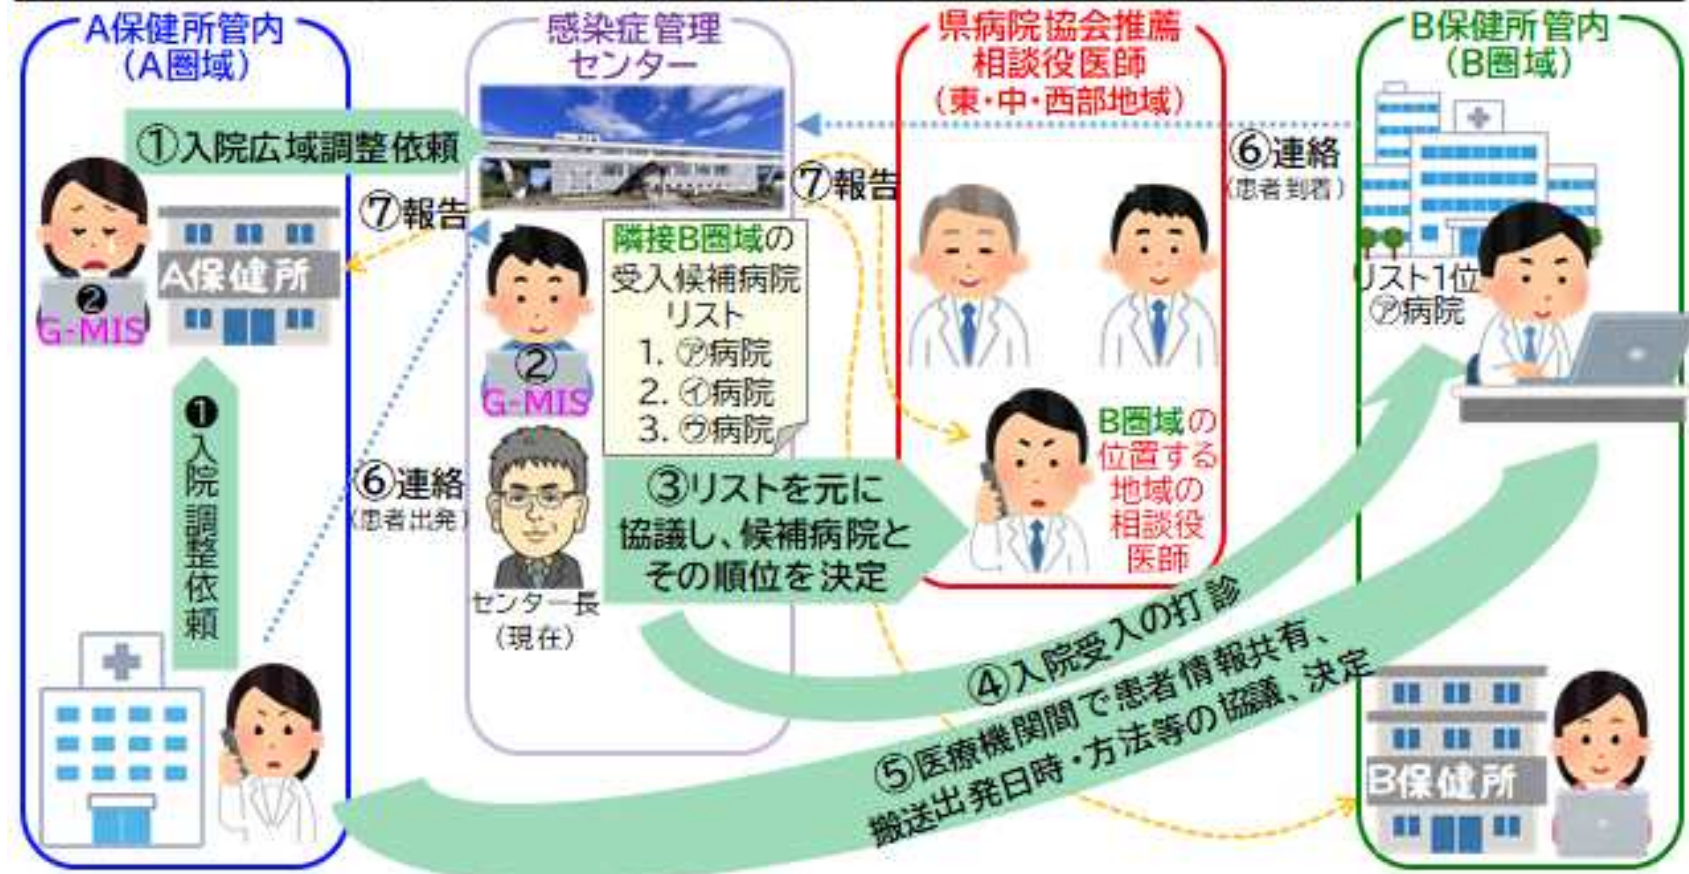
A保健所管内
（A圏域）

①入院広域調整依頼

⑦報告

A保健所

②
G-MIS

❶
入院調整依頼

⑥連絡
（患者出発）

感染症管理
センター

②
G-MIS

センター長
（現在）

隣接B圏域の
受入候補病院
リスト
1. ㋐病院
2. ㋑病院
3. ㋒病院

③リストを元に
協議し、候補病院と
その順位を決定

⑦報告

県病院協会推薦
相談役医師
（東・中・西部地域）

B圏域の
位置する
地域の
相談役
医師

④入院受入の打診

⑤医療機関間で患者情報共有、
搬送出発日時・方法等の協議、決定

⑥連絡
（患者到着）

B保健所管内
（B圏域）

リスト1位
㋐病院

B保健所